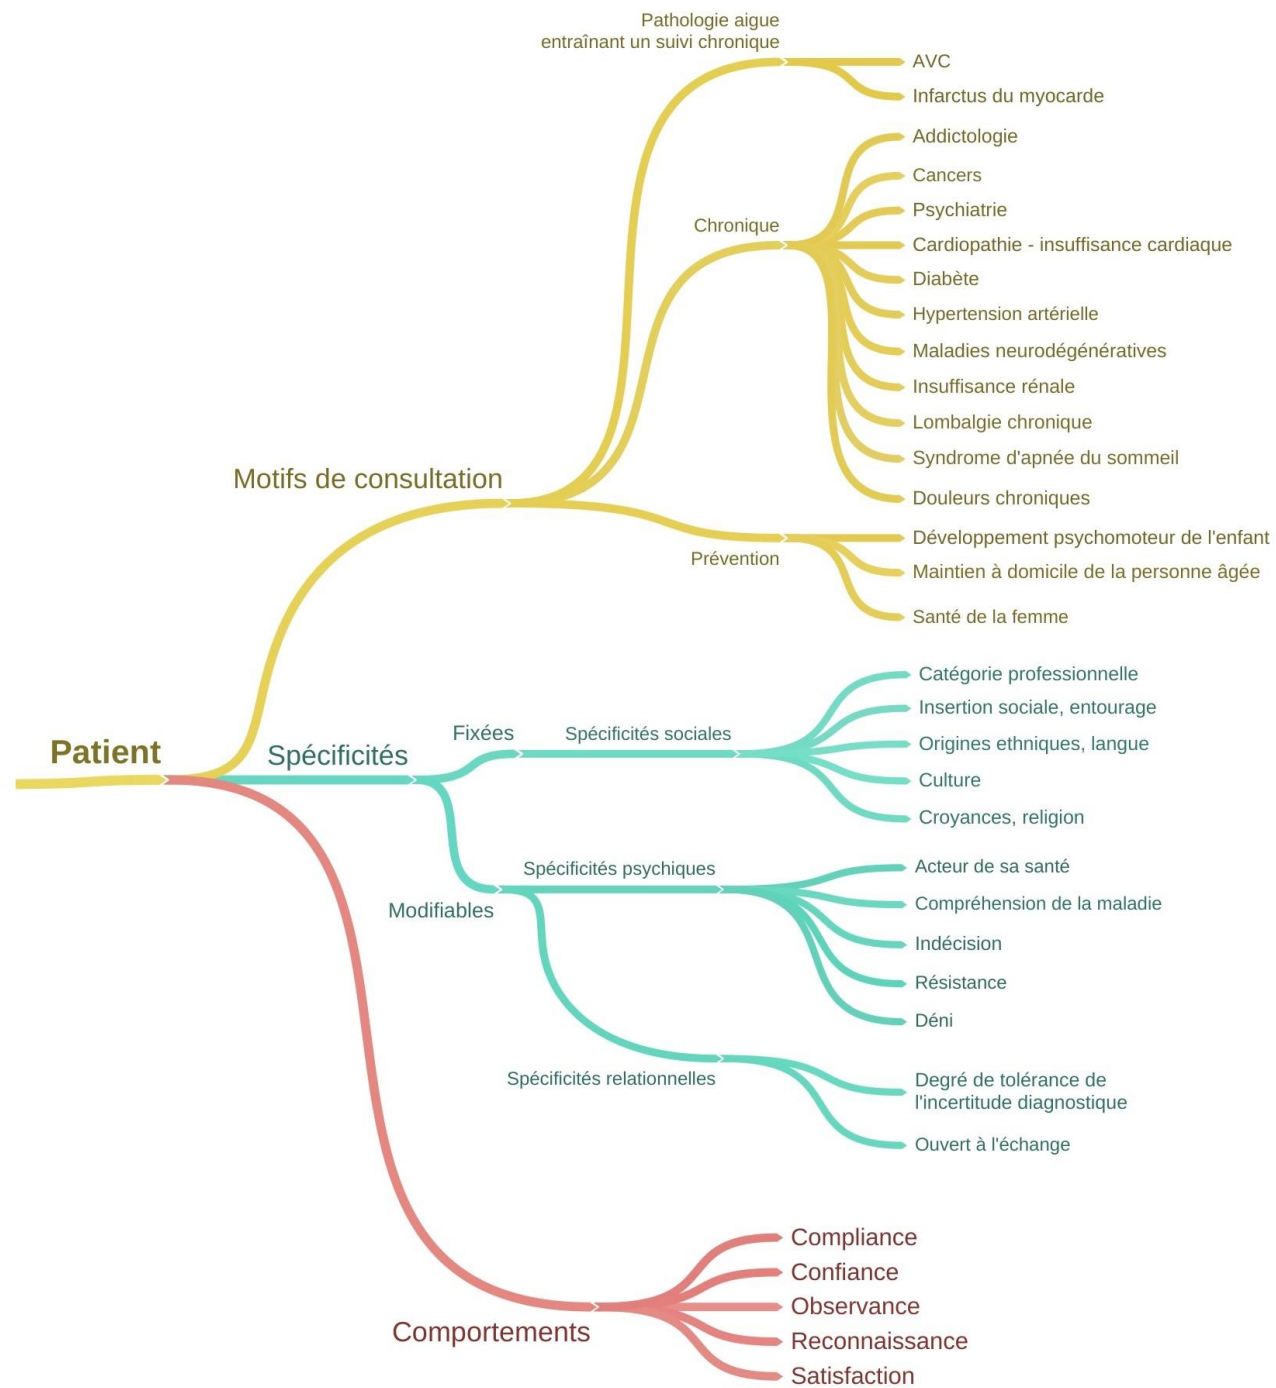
Pathologie aigue
entraînant un suivi chronique

AVC
Infarctus du myocarde

Chronique

Addictologie
Cancers
Psychiatrie
Cardiopathie - insuffisance cardiaque
Diabète
Hypertension artérielle
Maladies neurodégénératives
Insuffisance rénale
Lombalgie chronique
Syndrome d'apnée du sommeil
Douleurs chroniques

Motifs de consultation

Prévention

Développement psychomoteur de l'enfant
Maintien à domicile de la personne âgée
Santé de la femme

Patient

Spécificités

Fixées

Spécificités sociales

Catégorie professionnelle
Insertion sociale, entourage
Origines ethniques, langue
Culture
Croyances, religion

Modifiables

Spécificités psychiques

Acteur de sa santé
Compréhension de la maladie
Indécision
Résistance
Déni

Spécificités relationnelles

Degré de tolérance de l'incertitude diagnostique
Ouvert à l'échange

Comportements

Compliance
Confiance
Observance
Reconnaissance
Satisfaction